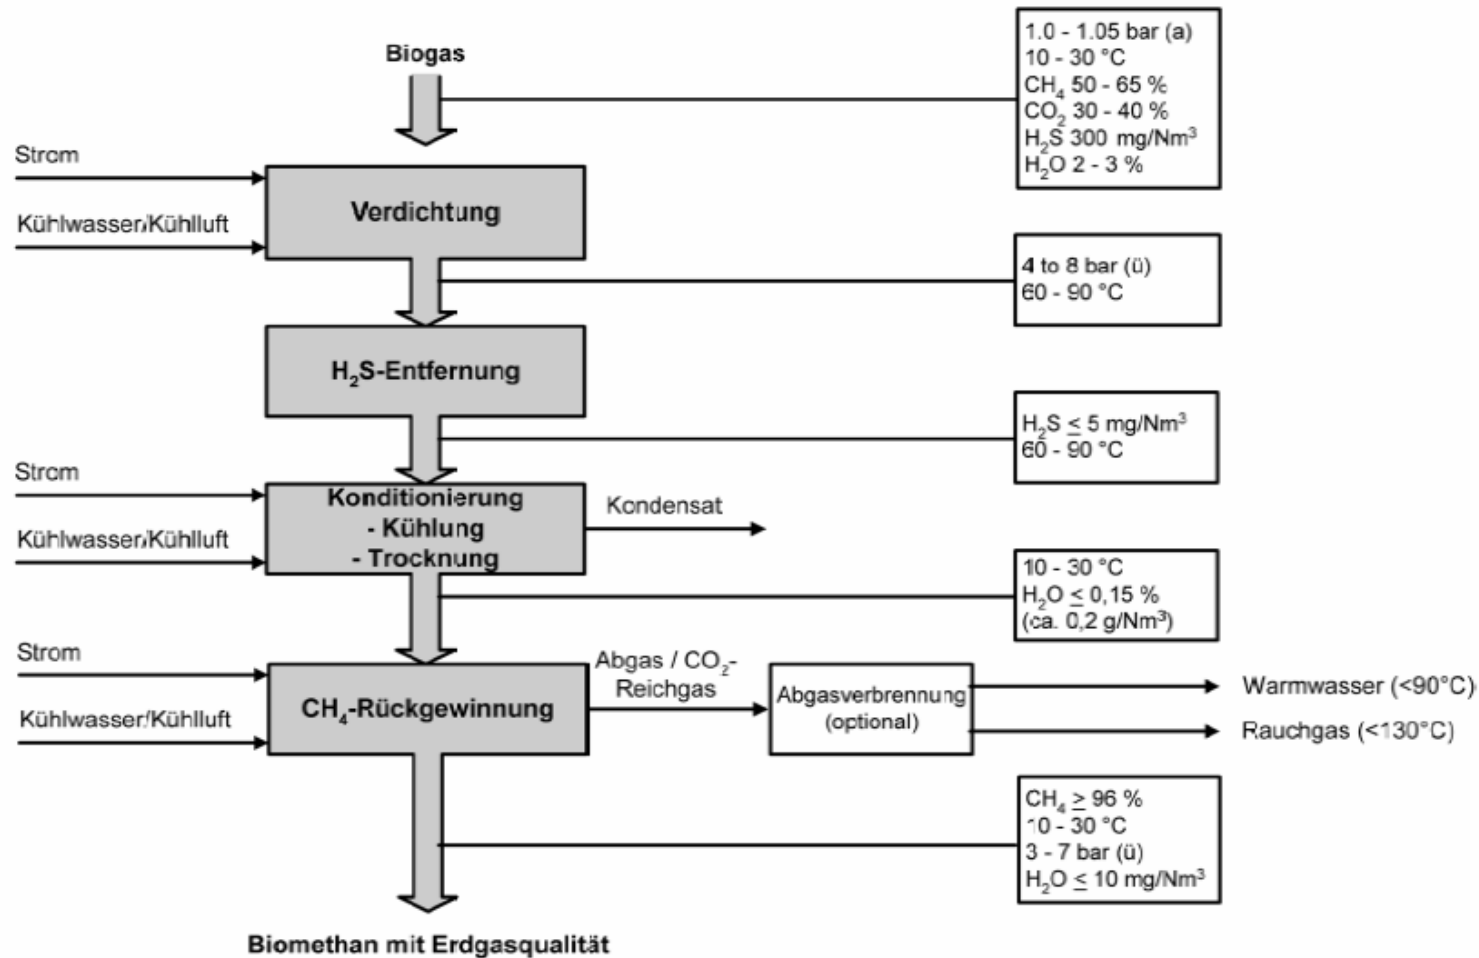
Biogas

1.0 - 1.05 bar (a)
10 - 30 °C
$CH_4$ 50 - 65 %
$CO_2$ 30 - 40 %
$H_2S$ 300 mg/Nm$^3$
$H_2O$ 2 - 3 %

Strom

Kühlwasser/Kühlluft

Verdichtung

4 to 8 bar (ü)
60 - 90 °C

$H_2S$-Entfernung

$H_2S \leq 5$ mg/Nm$^3$
60 - 90 °C

Strom

Kühlwasser/Kühlluft

Konditionierung
- Kühlung
- Trocknung

Kondensat

10 - 30 °C
$H_2O \leq 0,15$ %
(ca. 0,2 g/Nm$^3$)

Strom

Kühlwasser/Kühlluft

$CH_4$-Rückgewinnung

Abgas / $CO_2$-Reichgas

Abgasverbrennung (optional)

Warmwasser (<90°C)

Rauchgas (<130°C)

$CH_4 \geq 96$ %
10 - 30 °C
3 - 7 bar (ü)
$H_2O \leq 10$ mg/Nm$^3$

Biomethan mit Erdgasqualität